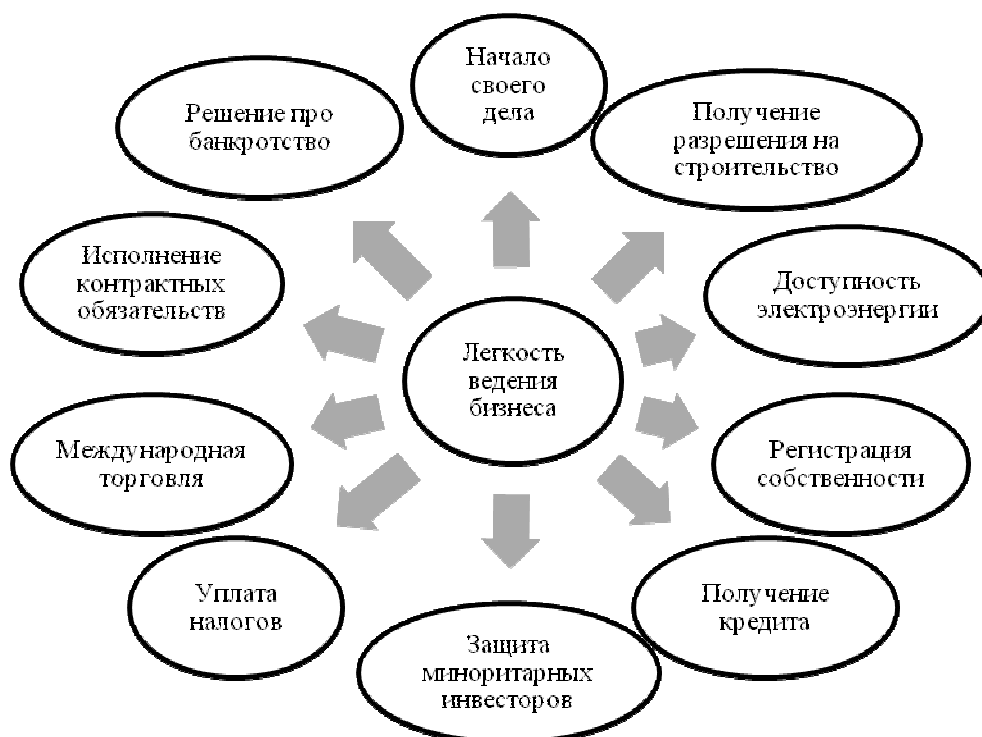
Начало своего дела

Решение про банкротство

Получение разрешения на строительство

Исполнение контрактных обязательств

Доступность электроэнергии

Легкость ведения бизнеса

Международная торговля

Регистрация собственности

Уплата налогов

Получение кредита

Защита миноритарных инвесторов